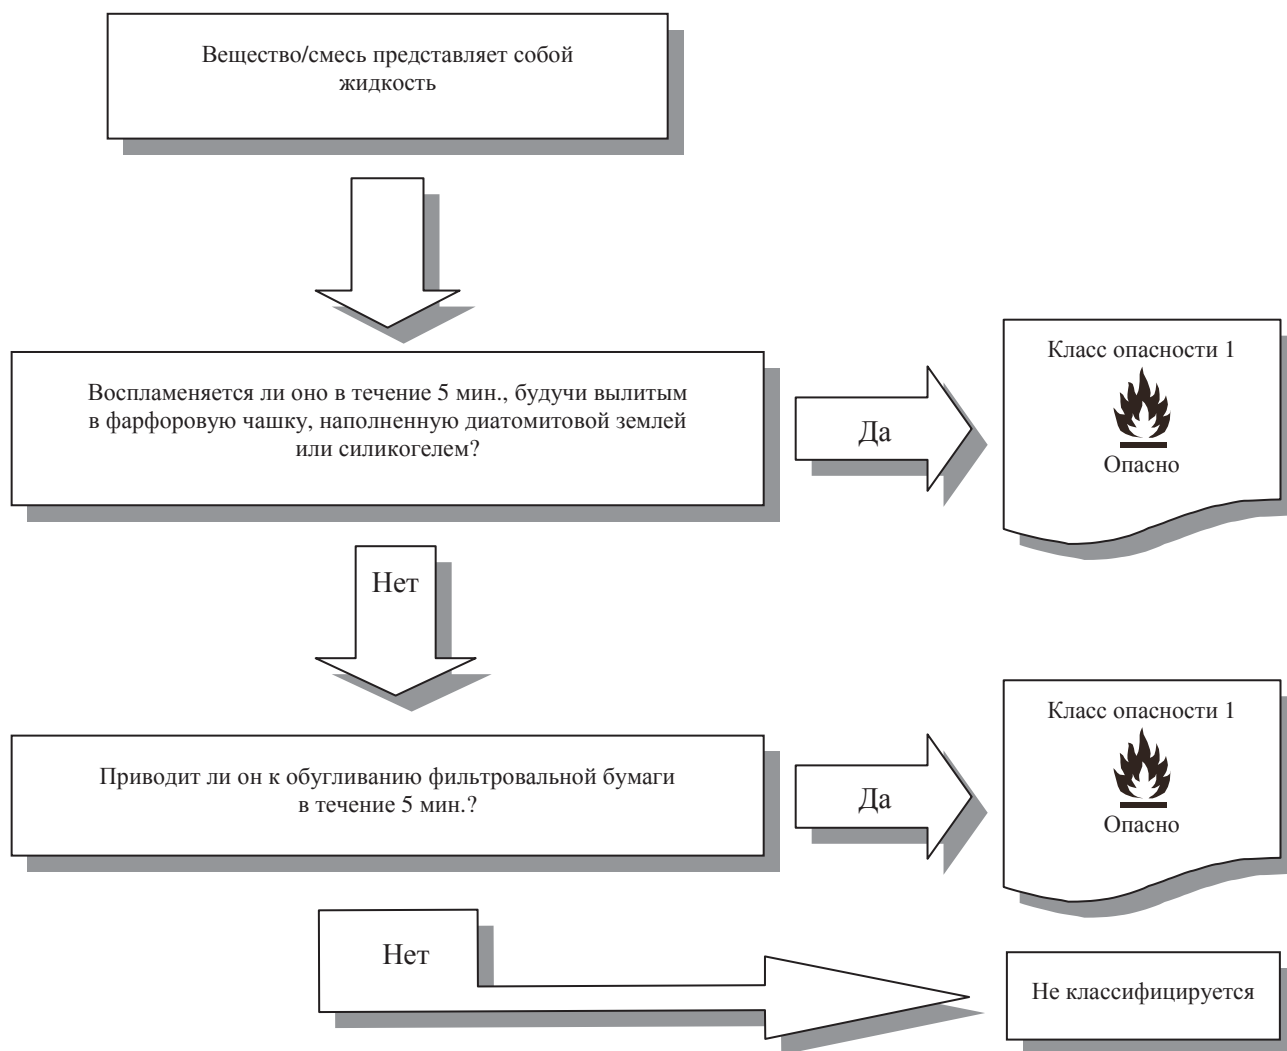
Вещество/смесь представляет собой жидкость

Воспламеняется ли оно в течение 5 мин., будучи вылитым в фарфоровую чашку, наполненную диатомитовой землей или силикогелем?

Да

Класс опасности 1

Опасно

Нет

Приводит ли он к обугливанию фильтровальной бумаги в течение 5 мин.?

Да

Класс опасности 1

Опасно

Нет

Не классифицируется